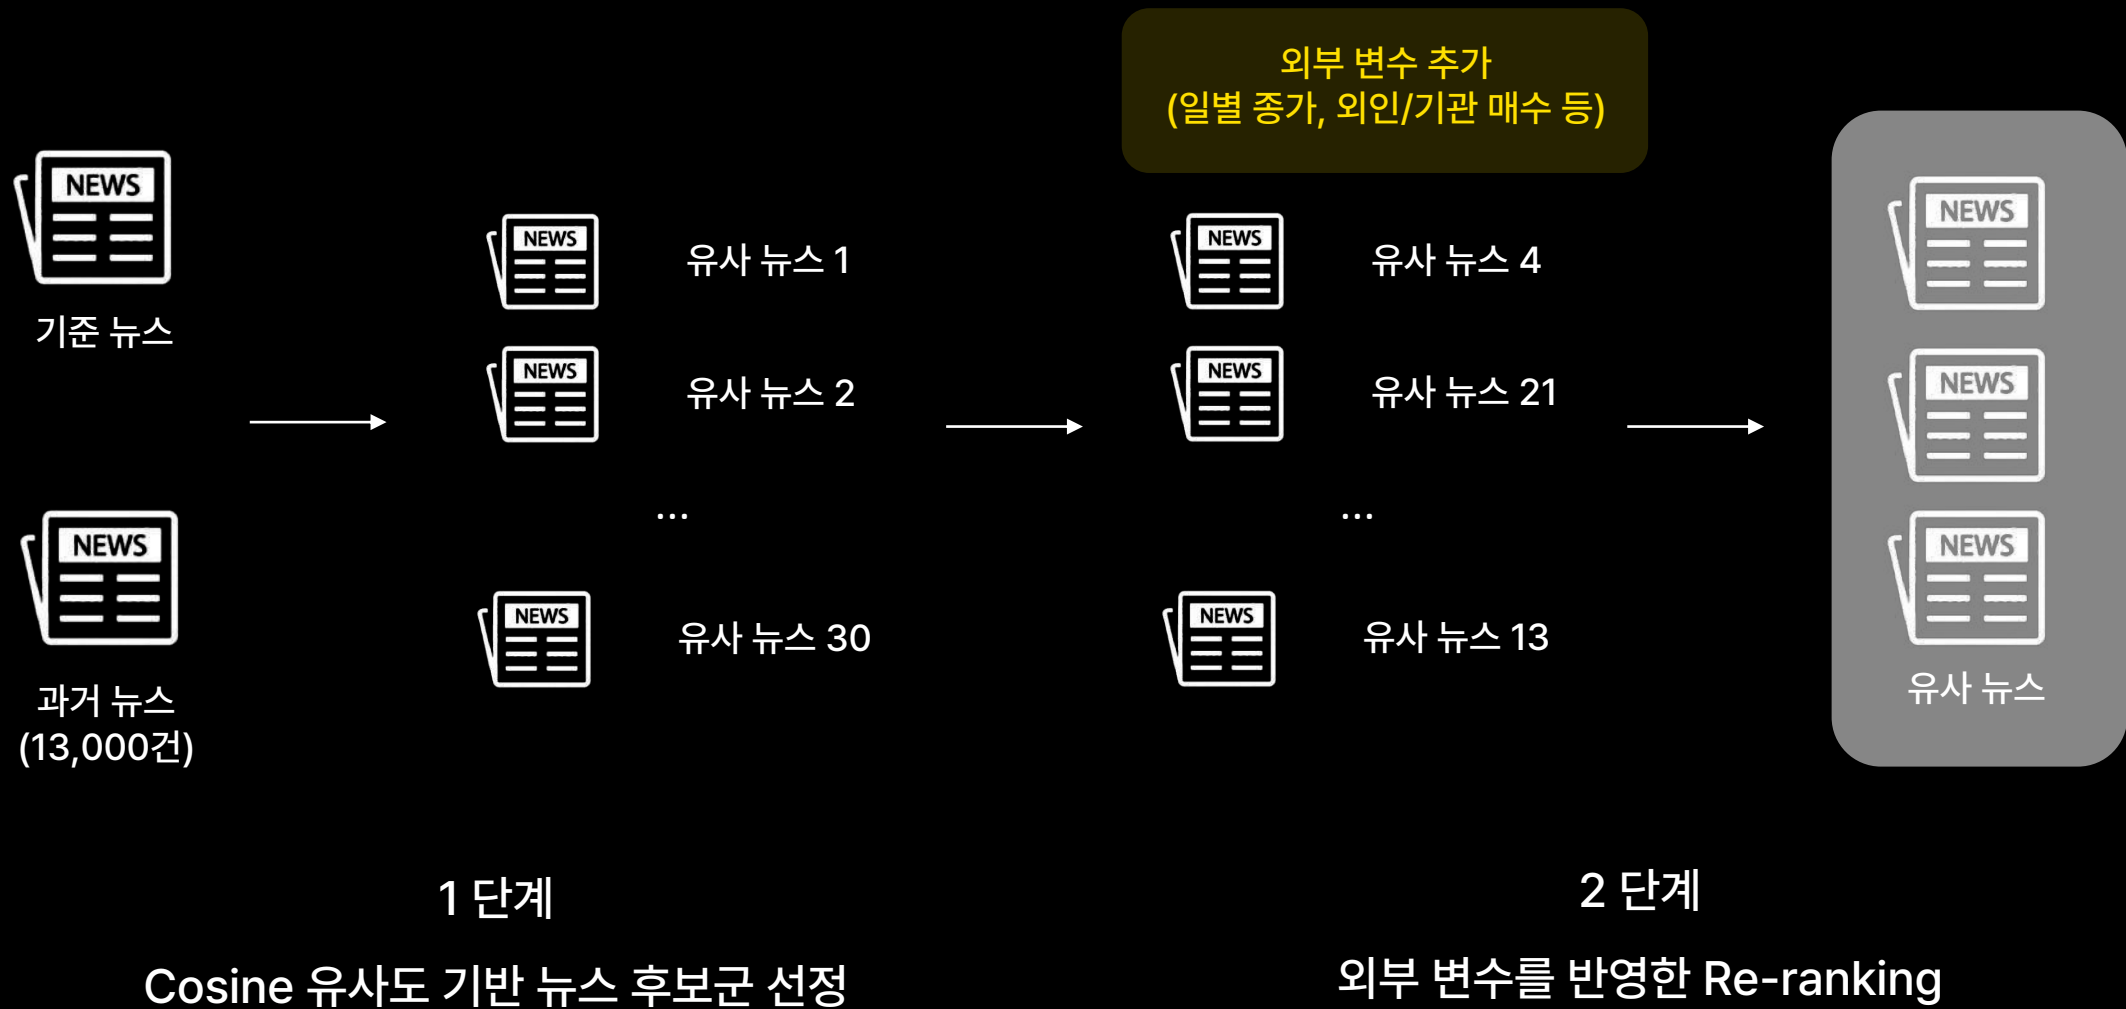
외부 변수 추가
(일별 종가, 외인/기관 매수 등)

NEWS
기준 뉴스

NEWS
과거 뉴스
(13,000건)

NEWS 유사 뉴스 1
NEWS 유사 뉴스 2
...
NEWS 유사 뉴스 30

NEWS 유사 뉴스 4
NEWS 유사 뉴스 21
...
NEWS 유사 뉴스 13

NEWS
NEWS
NEWS
유사 뉴스

1 단계
Cosine 유사도 기반 뉴스 후보군 선정

2 단계
외부 변수를 반영한 Re-ranking